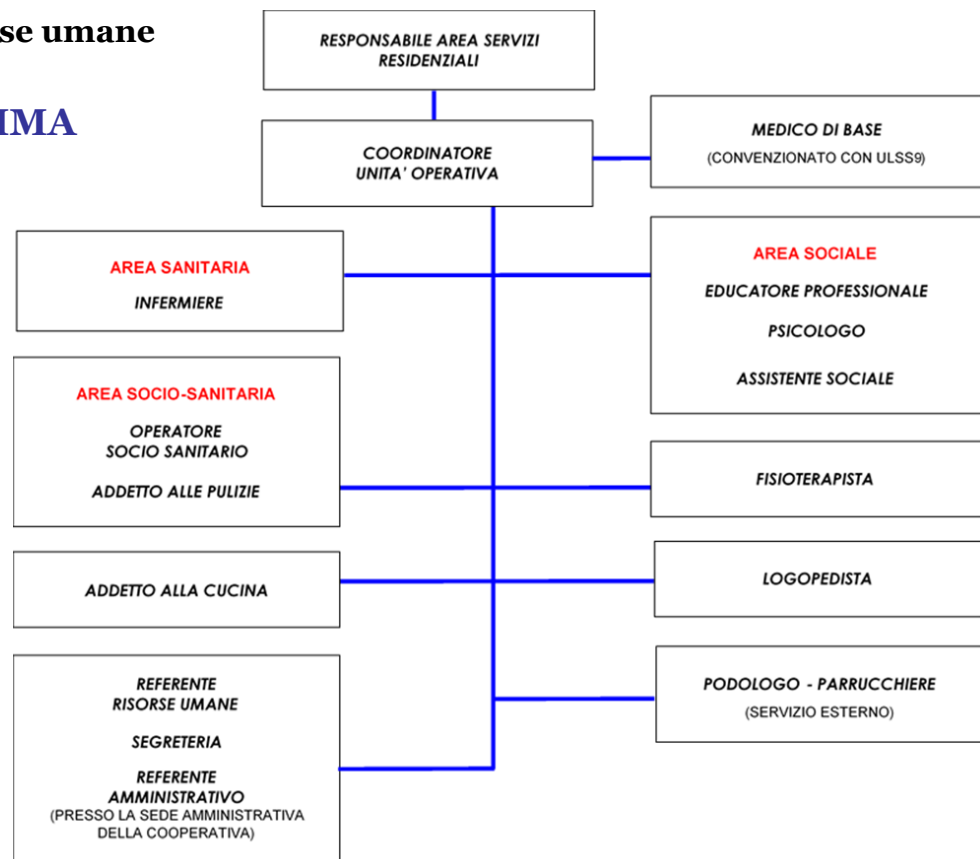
se umane

IMA

RESPONSABILE AREA SERVIZI RESIDENZIALI

COORDINATORE UNITA' OPERATIVA

MEDICO DI BASE
(CONVENZIONATO CON ULSS9)

AREA SANITARIA
INFERMIERE

AREA SOCIALE
EDUCATORE PROFESSIONALE
PSICOLOGO
ASSISTENTE SOCIALE

AREA SOCIO-SANITARIA
OPERATORE SOCIO SANITARIO
ADDETTO ALLE PULIZIE

FISIOTERAPISTA

ADDETTO ALLA CUCINA

LOGOPEDISTA

REFERENTE RISORSE UMANE
SEGRETERIA
REFERENTE AMMINISTRATIVO
(PRESSO LA SEDE AMMINISTRATIVA DELLA COOPERATIVA)

PODOLOGO - PARRUCCHIERE
(SERVIZIO ESTERNO)